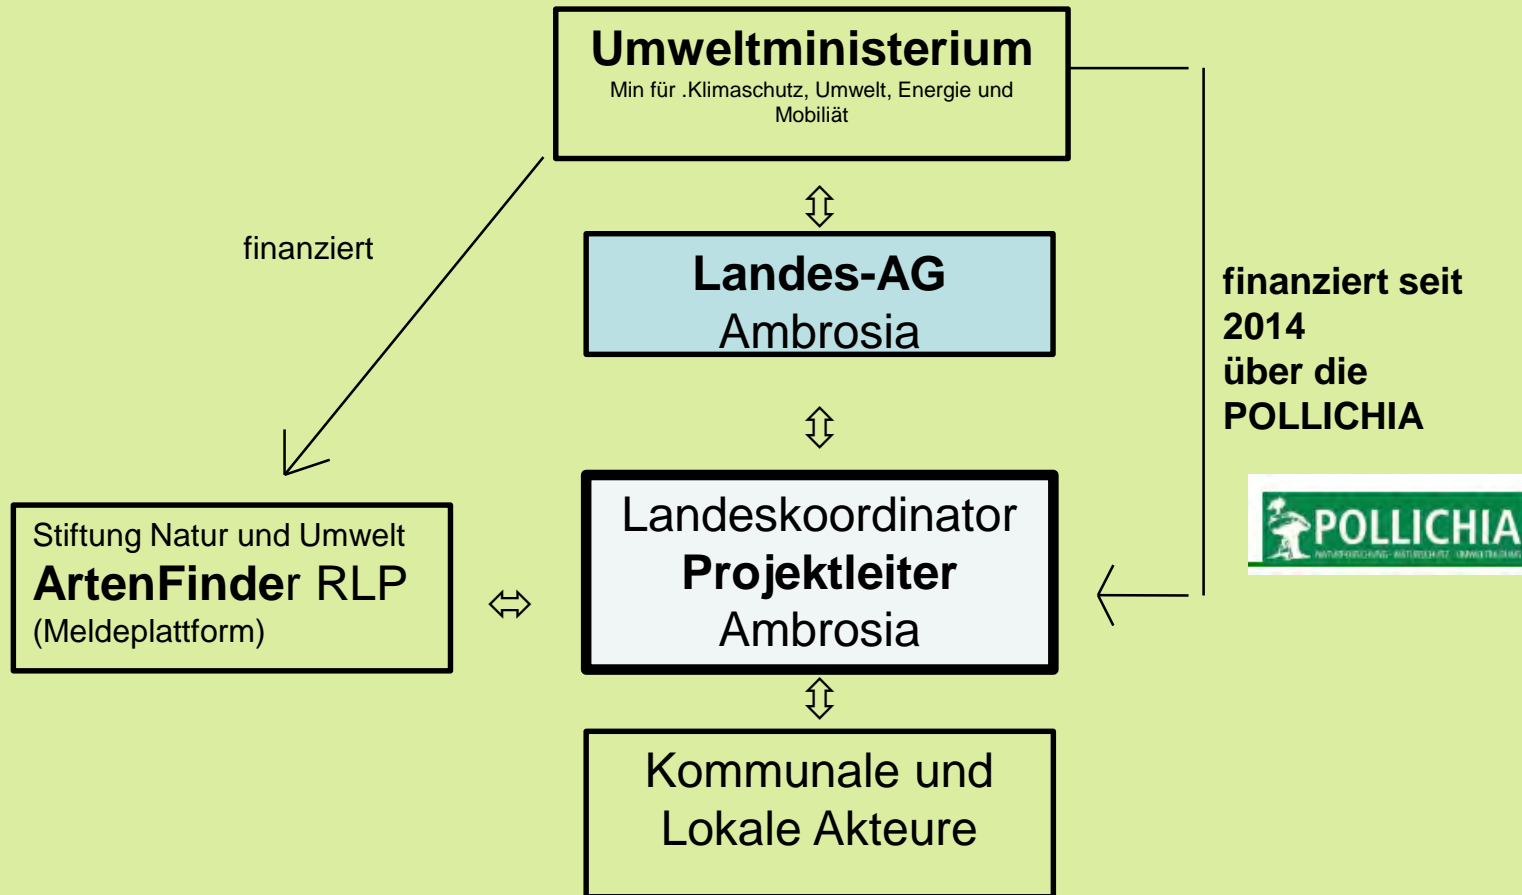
Umweltministerium
Min für .Klimaschutz, Umwelt, Energie und Mobiliät

finanziert

Landes-AG
Ambrosia

finanziert seit 2014 über die POLLICHIA

POLLICHIA
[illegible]

Stiftung Natur und Umwelt
ArtenFinder RLP
(Meldeplattform)

Landeskoordinator
Projektleiter
Ambrosia

Kommunale und Lokale Akteure